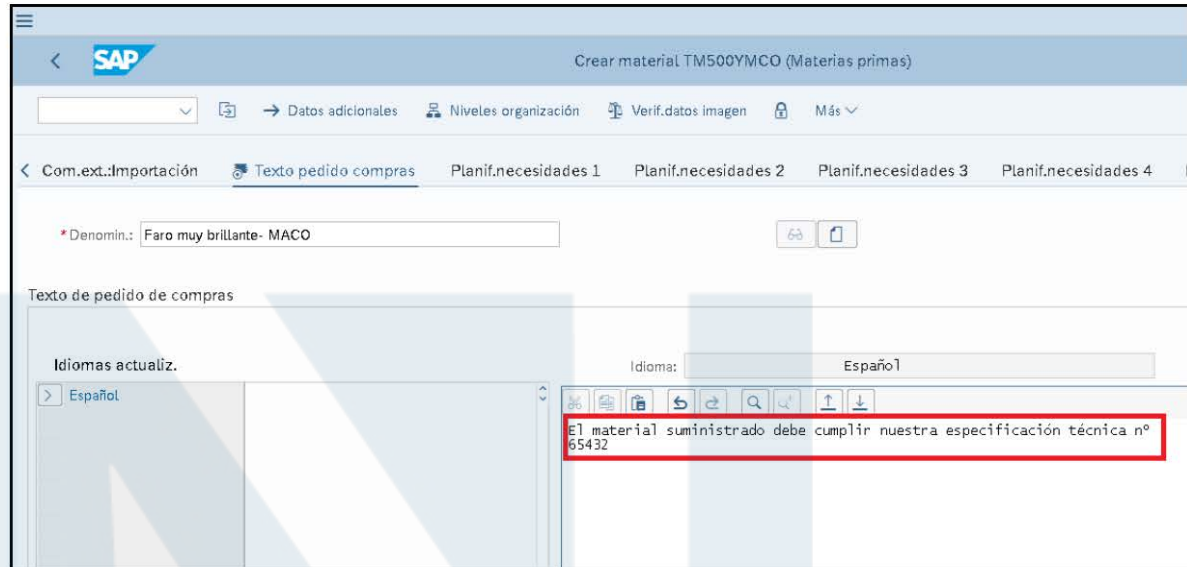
SAP

Crear material TM500YMCO (Materias primas)

→ Datos adicionales   Niveles organización   Verif.datos imagen   Más

< Com.ext.:Importación   Texto pedido compras   Planif.necesidades 1   Planif.necesidades 2   Planif.necesidades 3   Planif.necesidades 4

*Denomin.: Faro muy brillante- MACO

Texto de pedido de compras

Idiomas actualiz.

Idioma: Español

> Español

El material suministrado debe cumplir nuestra especificación técnica nº 65432